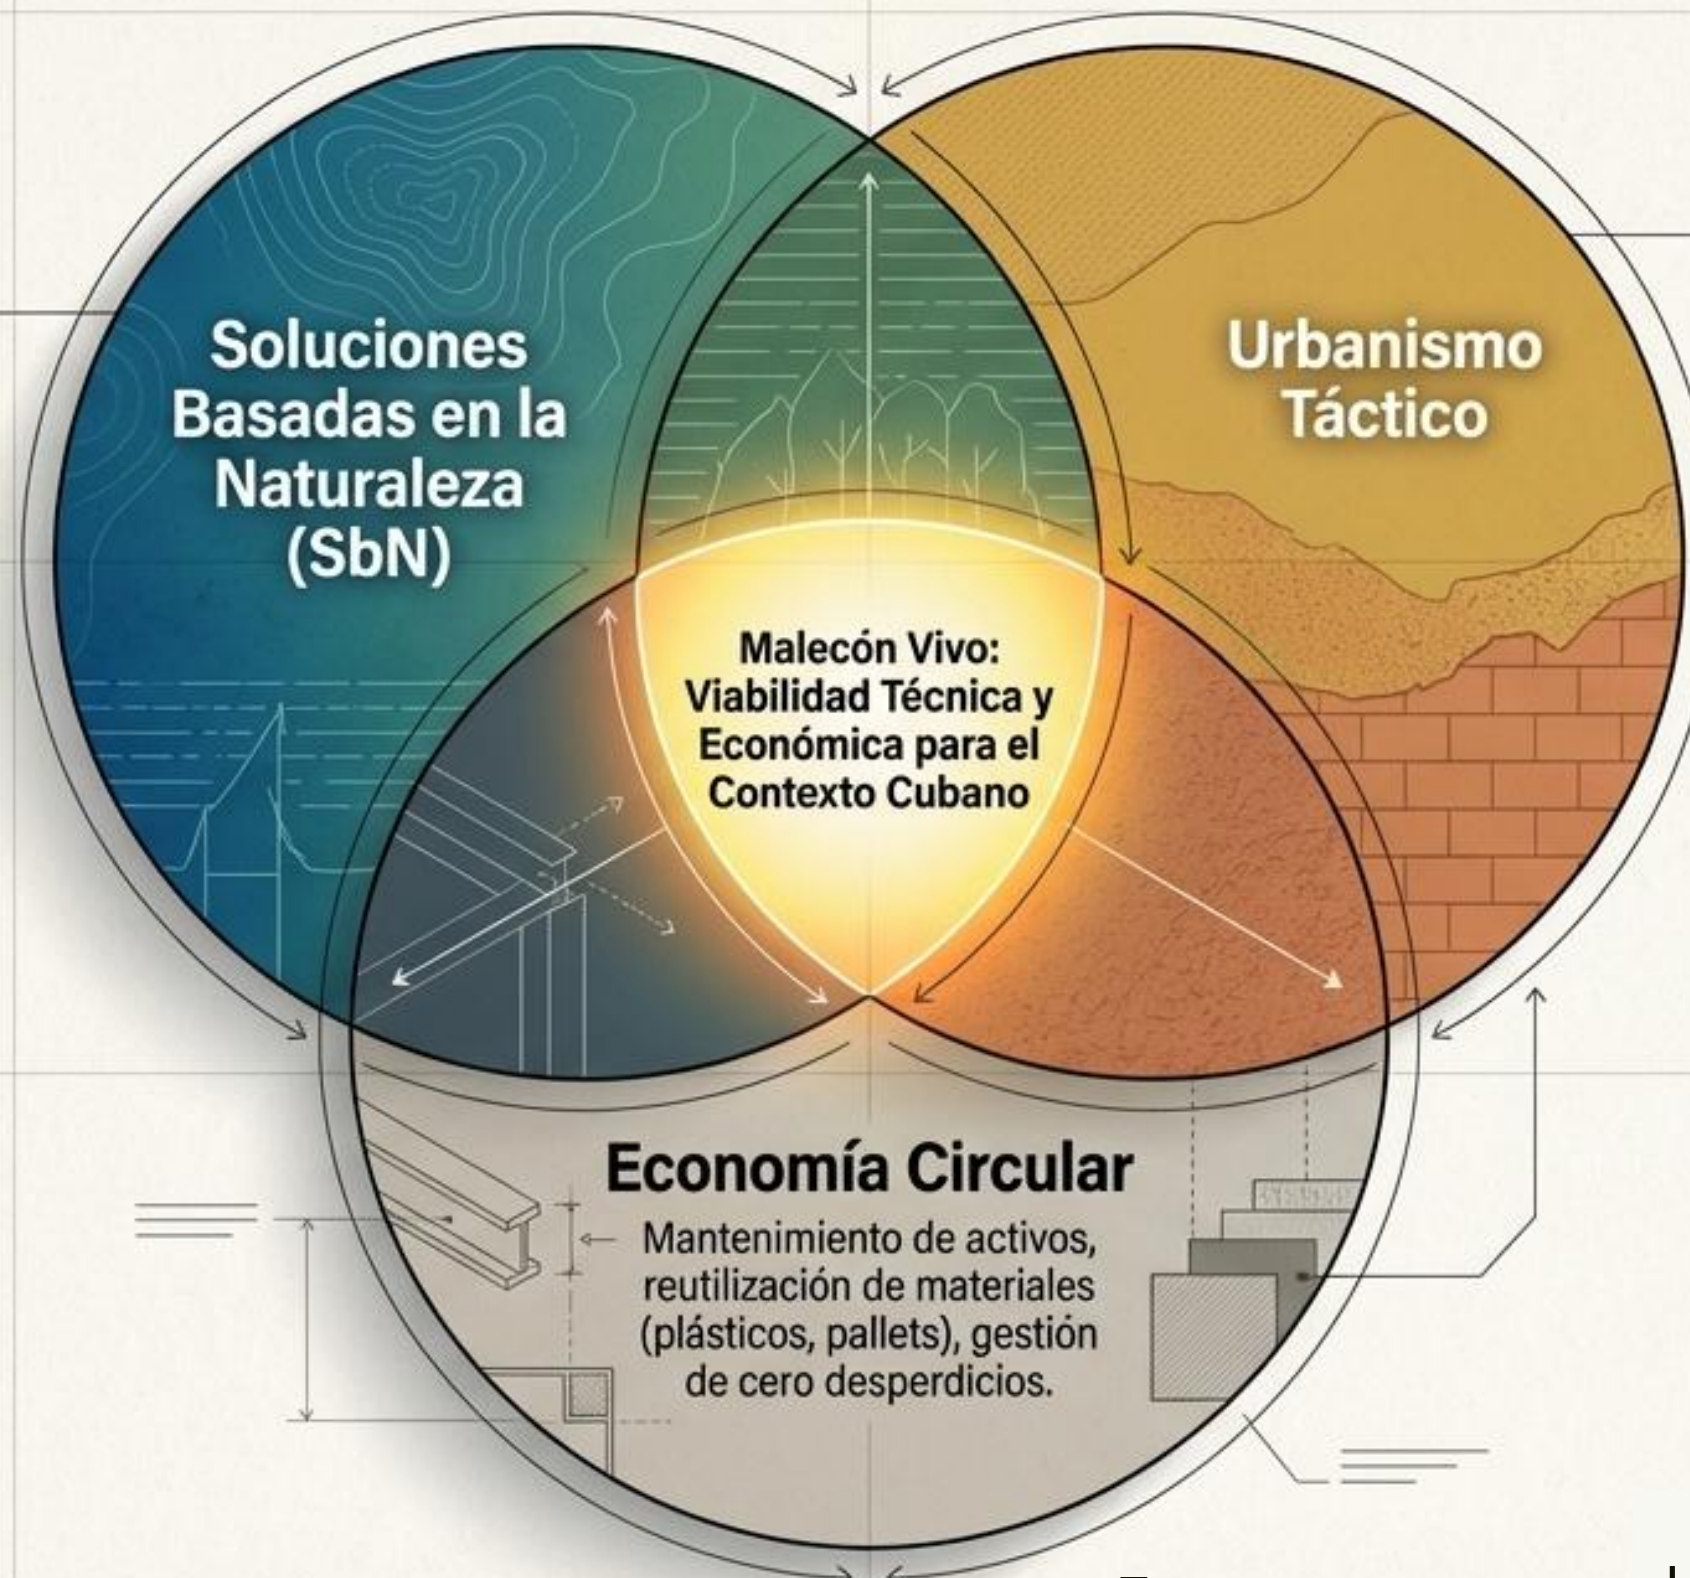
Soluciones Basadas en la Naturaleza (SbN)

Urbanismo Táctico

Malecón Vivo: Viabilidad Técnica y Económica para el Contexto Cubano

Economía Circular

Mantenimiento de activos, reutilización de materiales (plásticos, pallets), gestión de cero desperdicios.